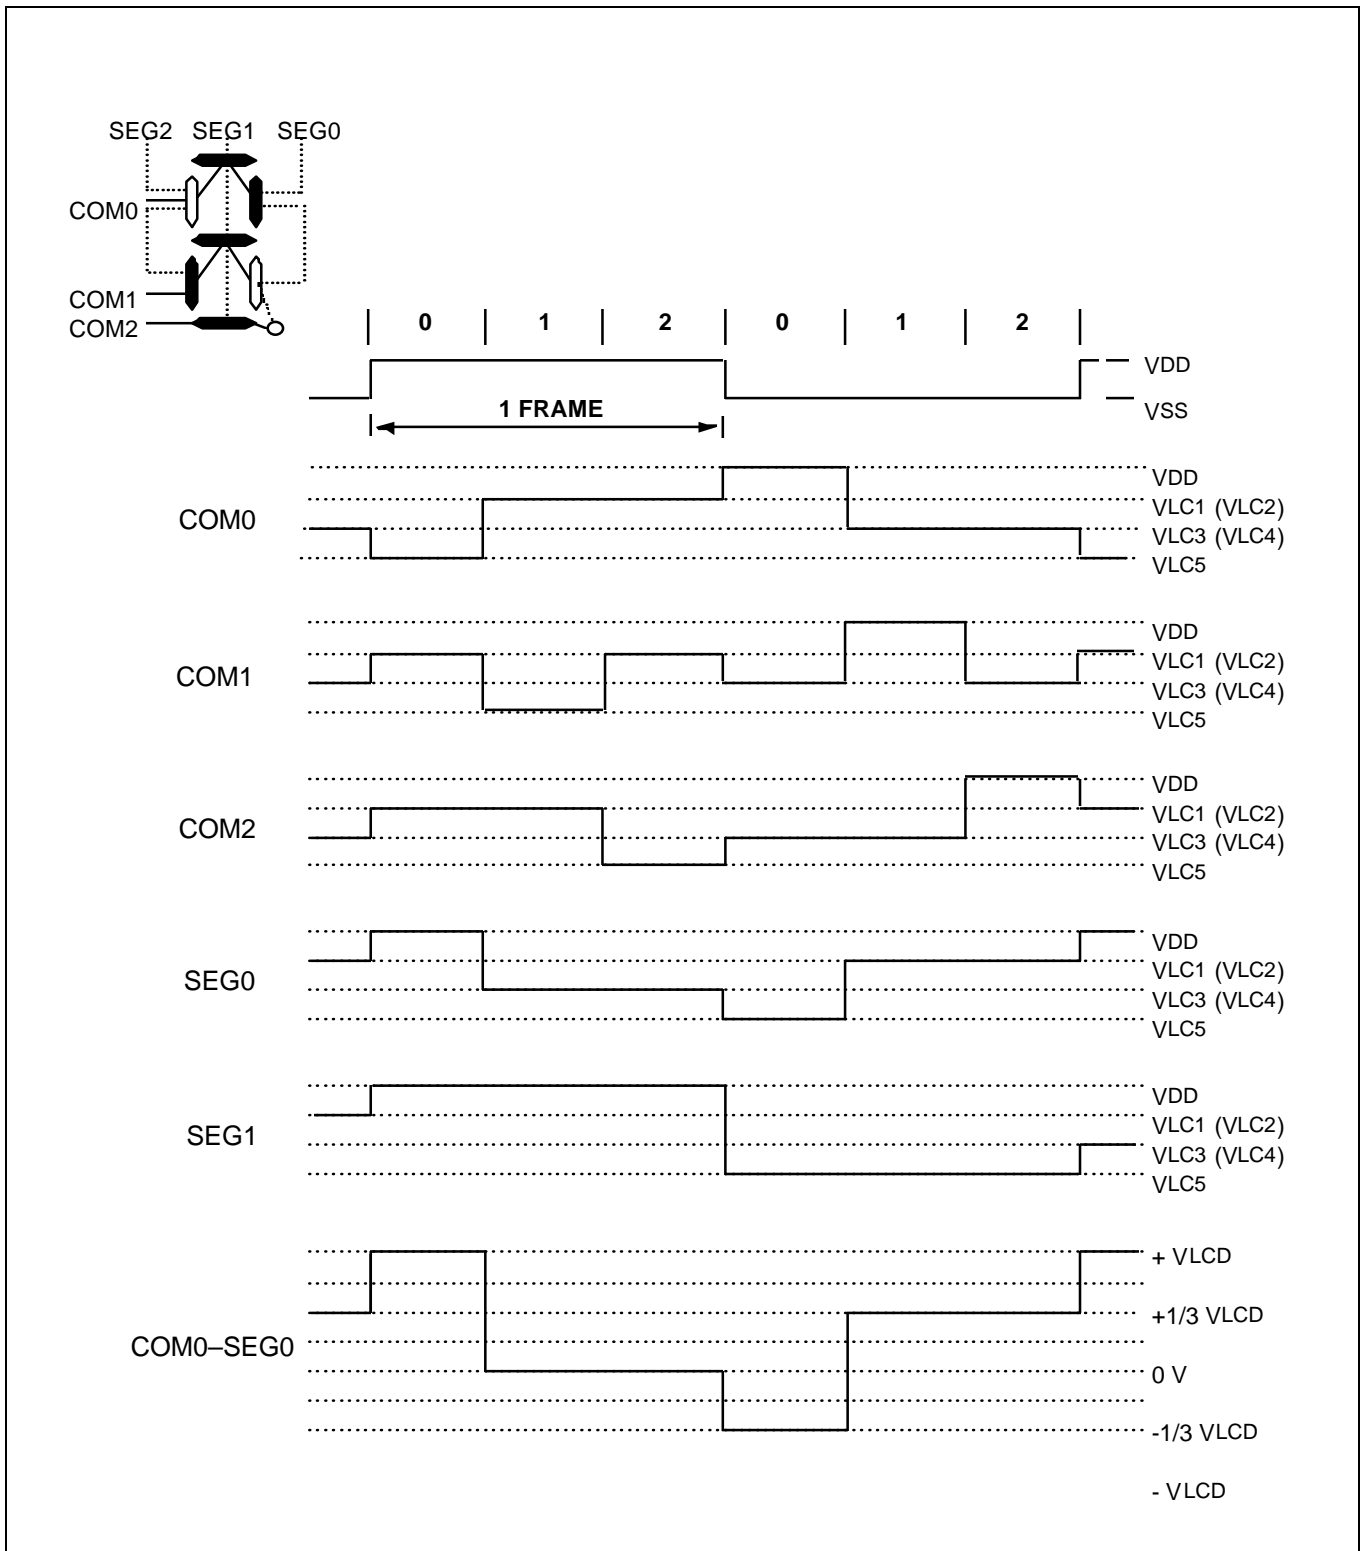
SEG2 SEG1 SEG0

COM0

COM1

COM2

0 1 2 0 1 2

VDD

VSS

1 FRAME

COM0

VDD
VLC1 (VLC2)
VLC3 (VLC4)
VLC5

COM1

VDD
VLC1 (VLC2)
VLC3 (VLC4)
VLC5

COM2

VDD
VLC1 (VLC2)
VLC3 (VLC4)
VLC5

SEG0

VDD
VLC1 (VLC2)
VLC3 (VLC4)
VLC5

SEG1

VDD
VLC1 (VLC2)
VLC3 (VLC4)
VLC5

COM0–SEG0

+ VLCD
+1/3 VLCD
0 V
-1/3 VLCD
- VLCD